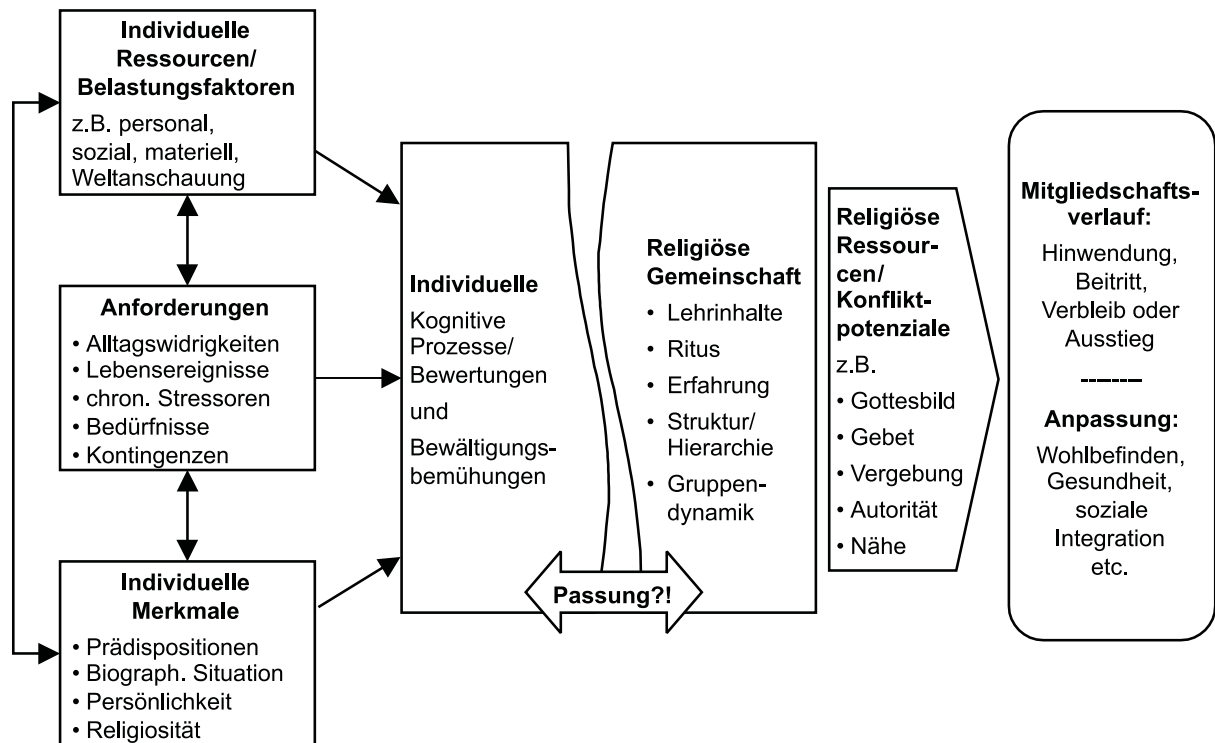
Individuelle Ressourcen/ Belastungsfaktoren

z.B. personal, sozial, materiell, Weltanschauung

Anforderungen

• Alltagswidrigkeiten
• Lebensereignisse
• chron. Stressoren
• Bedürfnisse
• Kontingenzen

Individuelle Merkmale

• Prädispositionen
• Biograph. Situation
• Persönlichkeit
• Religiosität

Individuelle

Kognitive Prozesse/ Bewertungen

und

Bewältigungsbemühungen

Religiöse Gemeinschaft

• Lehrinhalte
• Ritus
• Erfahrung
• Struktur/ Hierarchie
• Gruppendynamik

Passung?!

Religiöse Ressourcen/ Konfliktpotenziale

z.B.

• Gottesbild
• Gebet
• Vergebung
• Autorität
• Nähe

Mitgliedschaftsverlauf:

Hinwendung, Beitritt, Verbleib oder Ausstieg

-------

Anpassung:

Wohlbefinden, Gesundheit, soziale Integration etc.